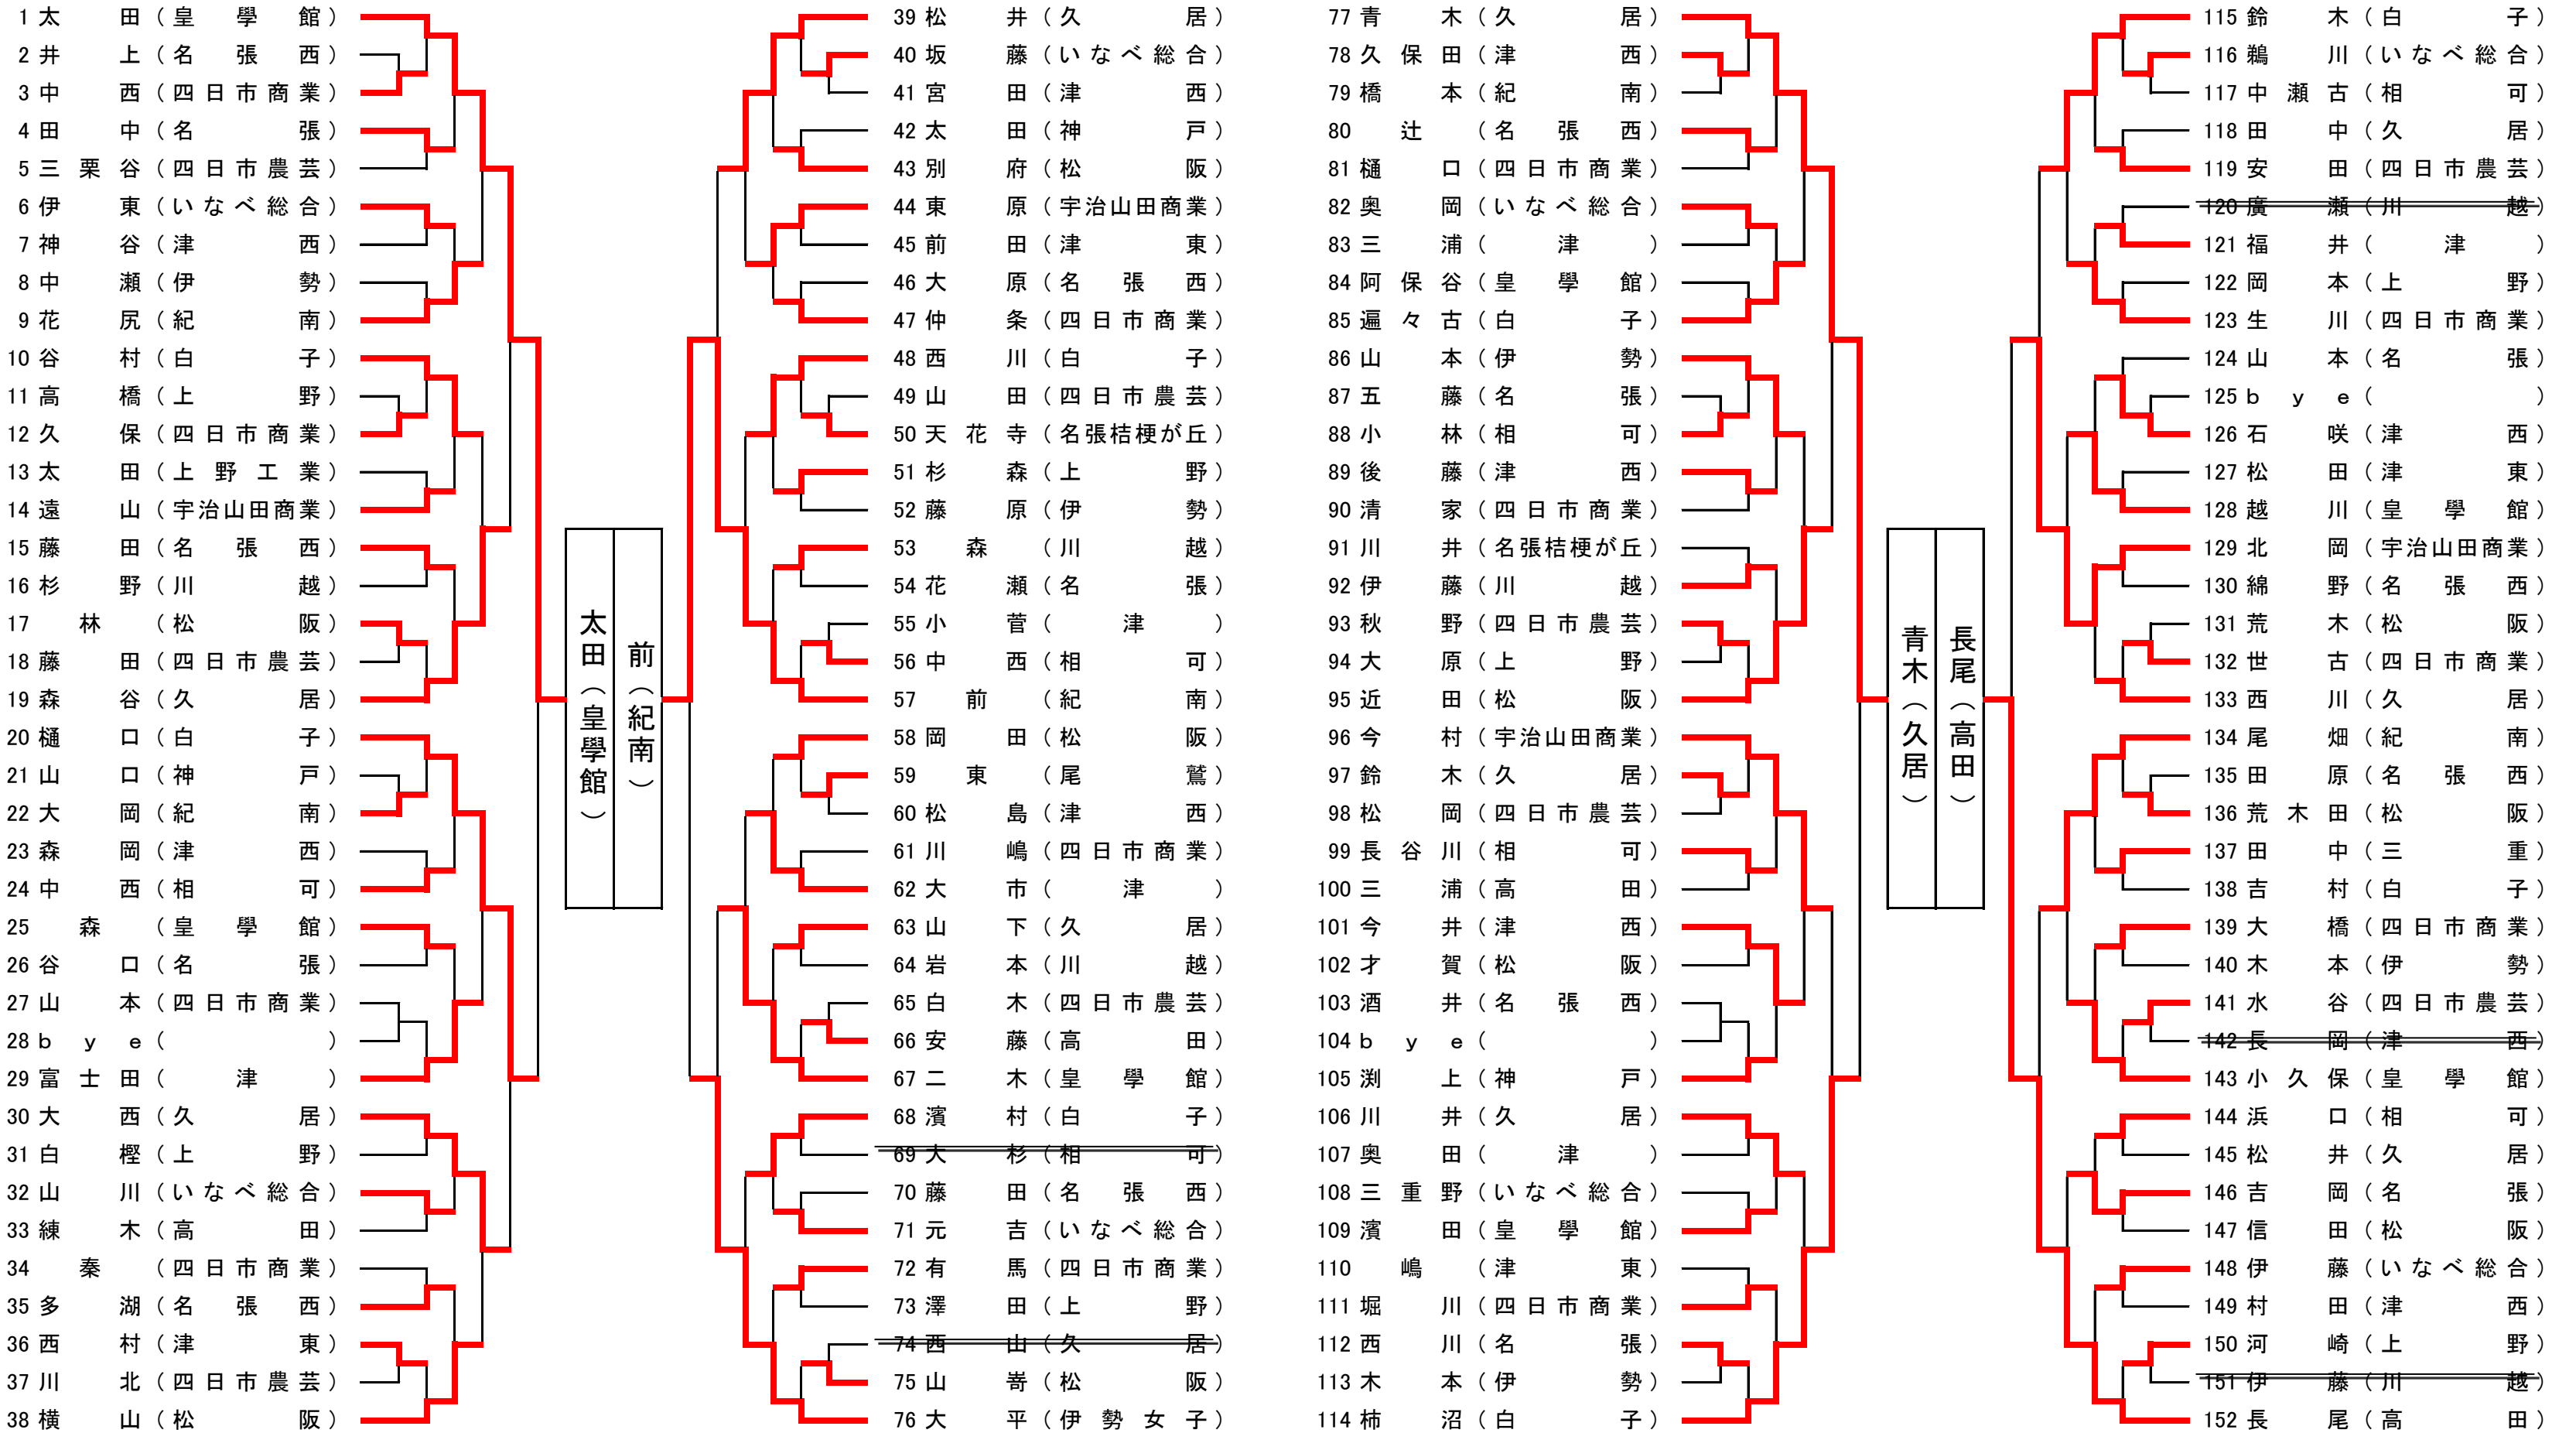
1 太田（皇學館）
2 井上（名張西）
3 中西（四日市商業）
4 田中（名張）
5 三栗谷（四日市農芸）
6 伊東（いなべ総合）
7 神谷（津西）
8 中瀬（伊勢）
9 花尻（紀南）
10 谷村（白子）
11 高橋（上野）
12 久保（四日市商業）
13 太田（上野工業）
14 遠山（宇治山田商業）
15 藤田（名張西）
16 杉野（川越）
17 林（松阪）
18 藤田（四日市農芸）
19 森谷（久居）
20 樋口（白子）
21 山口（神戸）
22 大岡（紀南）
23 森岡（津西）
24 中西（相可）
25 森（皇學館）
26 谷口（名張）
27 山本（四日市商業）
28 bye（）
29 富士田（津）
30 大西（久居）
31 白樫（上野）
32 山川（いなべ総合）
33 練木（高田）
34 秦（四日市商業）
35 多湖（名張西）
36 西村（津東）
37 川北（四日市農芸）
38 横山（松阪）

太田（皇學館）
前（紀南）

39 松井（久居）
40 坂藤（いなべ総合）
41 宮田（津西）
42 太田（神戸）
43 別府（松阪）
44 東原（宇治山田商業）
45 前田（津東）
46 大原（名張西）
47 仲条（四日市商業）
48 西川（白子）
49 山田（四日市農芸）
50 天花寺（名張桔梗が丘）
51 杉森（上野）
52 藤原（伊勢）
53 森（川越）
54 花瀬（名張）
55 小菅（津）
56 中西（相可）
57 前（紀南）
58 岡田（松阪）
59 東（尾鷲）
60 松島（津西）
61 川嶋（四日市商業）
62 大市（津）
63 山下（久居）
64 岩本（川越）
65 白木（四日市農芸）
66 安藤（高田）
67 二木（皇學館）
68 濱村（白子）
69 大杉（相可）
70 藤田（名張西）
71 元吉（いなべ総合）
72 有馬（四日市商業）
73 澤田（上野）
74 西山（久居）
75 山嵜（松阪）
76 大平（伊勢女子）

77 青木（久居）
78 久保田（津西）
79 橋本（紀南）
80 辻（名張西）
81 樋口（四日市商業）
82 奥岡（いなべ総合）
83 三浦（津）
84 阿保谷（皇學館）
85 遍々古（白子）
86 山本（伊勢）
87 五藤（名張）
88 小林（相可）
89 後藤（津西）
90 清家（四日市商業）
91 川井（名張桔梗が丘）
92 伊藤（川越）
93 秋野（四日市農芸）
94 大原（上野）
95 近田（松阪）
96 今村（宇治山田商業）
97 鈴木（久居）
98 松岡（四日市農芸）
99 長谷川（相可）
100 三浦（高田）
101 今井（津西）
102 才賀（松阪）
103 酒井（名張西）
104 bye（）
105 渕上（神戸）
106 川井（久居）
107 奥田（津）
108 三重野（いなべ総合）
109 濱田（皇學館）
110 嶋（津東）
111 堀川（四日市商業）
112 西川（名張）
113 木本（伊勢）
114 柿沼（白子）

青木（久居）
長尾（高田）

115 鈴木（白子）
116 鵜川（いなべ総合）
117 中瀬古（相可）
118 田中（久居）
119 安田（四日市農芸）
120 廣瀬（川越）
121 福井（津）
122 岡本（上野）
123 生川（四日市商業）
124 山本（名張）
125 bye（）
126 石咲（津西）
127 松田（津東）
128 越川（皇學館）
129 北岡（宇治山田商業）
130 綿野（名張西）
131 荒木（松阪）
132 世古（四日市商業）
133 西川（久居）
134 尾畑（紀南）
135 田原（名張西）
136 荒木田（松阪）
137 田中（三重）
138 吉村（白子）
139 大橋（四日市商業）
140 木本（伊勢）
141 水谷（四日市農芸）
142 長岡（津西）
143 小久保（皇學館）
144 浜口（相可）
145 松井（久居）
146 吉岡（名張）
147 信田（松阪）
148 伊藤（いなべ総合）
149 村田（津西）
150 河崎（上野）
151 伊藤（川越）
152 長尾（高田）